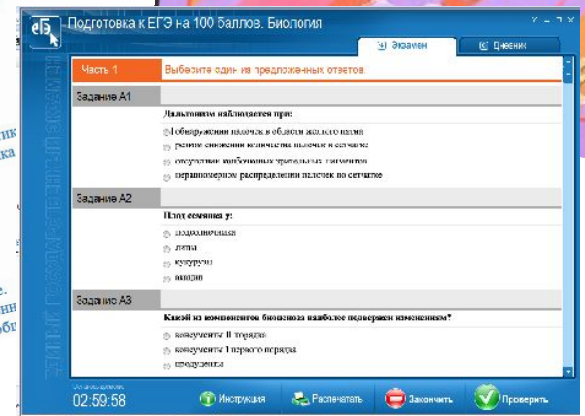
Подготовка к ЕГЭ на 100 баллов. Биология

Экзамен

Дневник

Часть 1

Выберите один из предложенных ответов

Задание А1

Дальтонизм наблюдается при:

повреждении палочек в области желтого пятна

резком снижении количества палочек в сетчатке

отсутствии колбочковых зрительных пигментов

неравномерном распределении палочек по сетчатке

Задание А2

Плод семянка у:

подсолнечника

липы

кукурузы

вишни

Задание А3

Какой из компонентов биоценоза наиболее подвержен изменениям?

консументы II порядка

консументы I первого порядка

продуценты

02:59:58

Инструкция

Распечатать

Закончить

Проверить